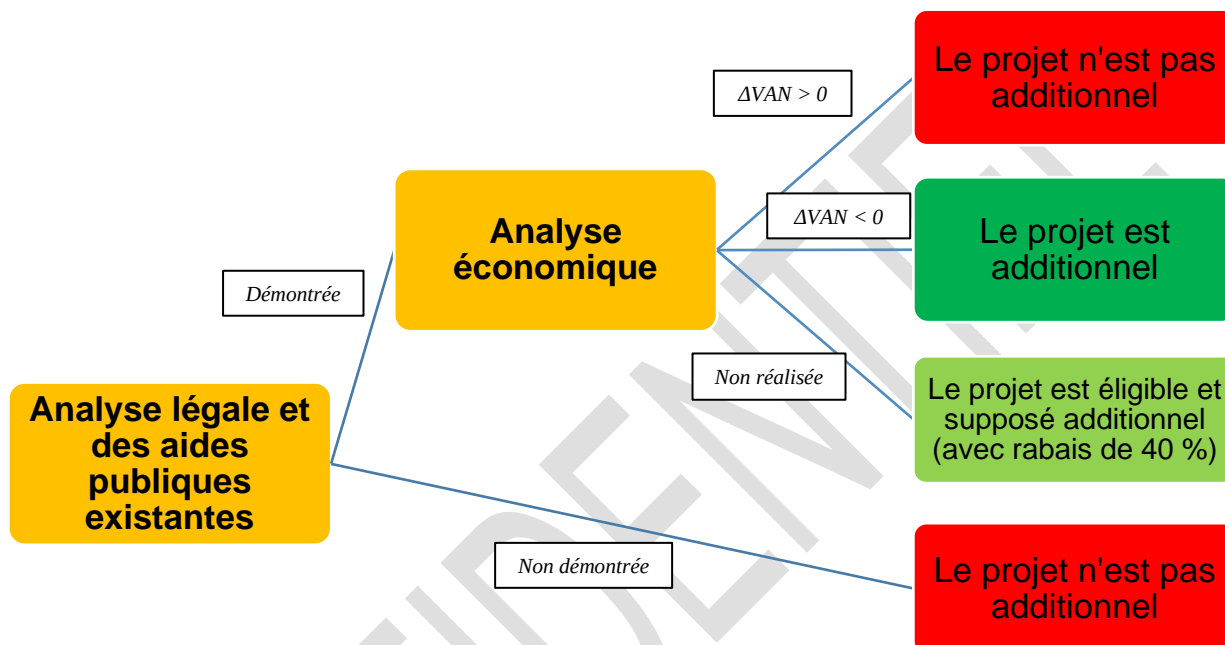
Analyse légale et des aides publiques existantes

Démontrée

Analyse économique

$\Delta VAN > 0$

Le projet n'est pas additionnel

$\Delta VAN < 0$

Le projet est additionnel

Non réalisée

Le projet est éligible et supposé additionnel (avec rabais de 40 %)

Non démontrée

Le projet n'est pas additionnel